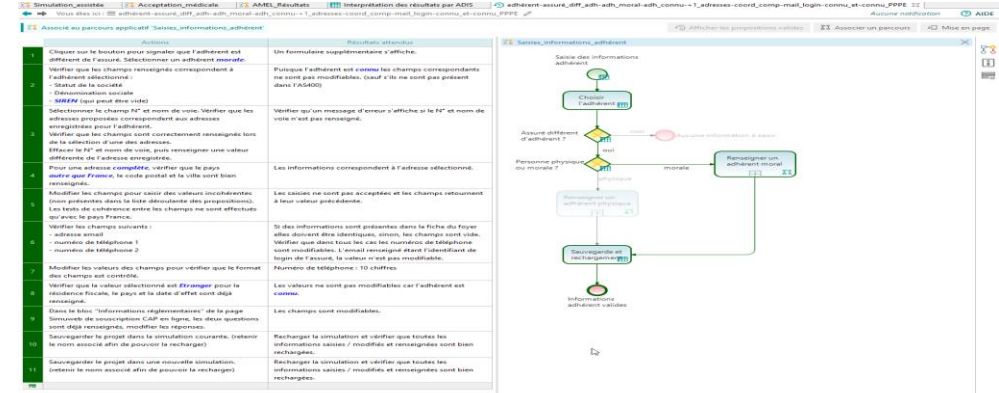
Simulation_assistée | Acceptation_médicale | AMEL_Résultats | Interprétation des résultats par ADIS | adhérent-assuré_diff_adh-adh_moral-adh_connu-+1_adresses-coord_comp-mail_login-connu_et-connu_PPPE

Vous êtes ici : adhérent-assuré_diff_adh-adh_moral-adh_connu-+1_adresses-coord_comp-mail_login-connu_et-connu_PPPE

Aucune notification | AIDE

Associé au parcours applicatif "Saisies_informations_adhérent"

Afficher les propositions valides | Associer un parcours | Mise en page

| | Actions | Résultats attendus |
|---|---|---|
| 1 | Cliquer sur le bouton pour signaler que l'adhérent est différent de l'assuré. Sélectionner un adhérent *morale*. | Un formulaire supplémentaire s'affiche. |
| 2 | Vérifier que les champs renseignés correspondent à l'adhérent sélectionné : - Statut de la société - Dénomination sociale - *SIREN* (qui peut être vide) | Puisque l'adhérent est *connu* les champs correspondants ne sont pas modifiables. (sauf s'ils ne sont pas présent dans l'AS400) |
| 3 | Sélectionner le champ N° et nom de voie. Vérifier que les adresses proposées correspondent aux adresses enregistrées pour l'adhérent. Vérifier que les champs sont correctement renseignés lors de la sélection d'une des adresses. Effacer le N° et nom de voie, puis renseigner une valeur différente de l'adresse enregistrée. | Vérifier qu'un message d'erreur s'affiche si le N° et nom de voie n'est pas renseigné. |
| 4 | Pour une adresse *complète*, vérifier que le pays *autre que France*, le code postal et la ville sont bien renseignés. | Les informations correspondent à l'adresse sélectionné. |
| 5 | Modifier les champs pour saisir des valeurs incohérentes (non présentes dans la liste déroulante des propositions). Les tests de cohérence entre les champs ne sont effectués qu'avec le pays France. | Les saisies ne sont pas acceptées et les champs retournent à leur valeur précédente. |
| 6 | Vérifier les champs suivants : - adresse email - numéro de téléphone 1 - numéro de téléphone 2 | Si des informations sont présentes dans la fiche du foyer elles doivent être identiques, sinon, les champs sont vide. Vérifier que dans tous les cas les numéros de téléphone sont modifiables. L'email renseigné étant l'identifiant de login de l'assuré, la valeur n'est pas modifiable. |
| 7 | Modifier les valeurs des champs pour vérifier que le format des champs est contrôlé. | Numéro de téléphone : 10 chiffres |
| 8 | Vérifier que la valeur sélectionné est *Etranger* pour la résidence fiscale, le pays et la date d'effet sont déjà renseigné. | Les valeurs ne sont pas modifiables car l'adhérent est *connu*. |
| 9 | Dans le bloc "Informations réglementaires" de la page Simuweb de souscription CAP en ligne, les deux questions sont déjà renseignés, modifier les réponses. | Les champs sont modifiables. |
| 10 | Sauvegarder le projet dans la simulation courante. (retenir le nom associé afin de pouvoir la recharger) | Recharger la simulation et vérifier que toutes les informations saisies / modifiés et renseignées sont bien rechargées. |
| 11 | Sauvegarder le projet dans une nouvelle simulation. (retenir le nom associé afin de pouvoir la recharger) | Recharger la simulation et vérifier que toutes les informations saisies / modifiés et renseignées sont bien rechargées. |

Saisies_informations_adhérent

Saisie des informations adhérent

Choisir l'adhérent

Assuré différent d'adhérent ?

Aucune information à saisir

oui

Personne physique ou morale ?

morale

Renseigner un adhérent moral

physique

Renseigner un adhérent physique

Sauvegarde et rechargement

Informations adhérent valides